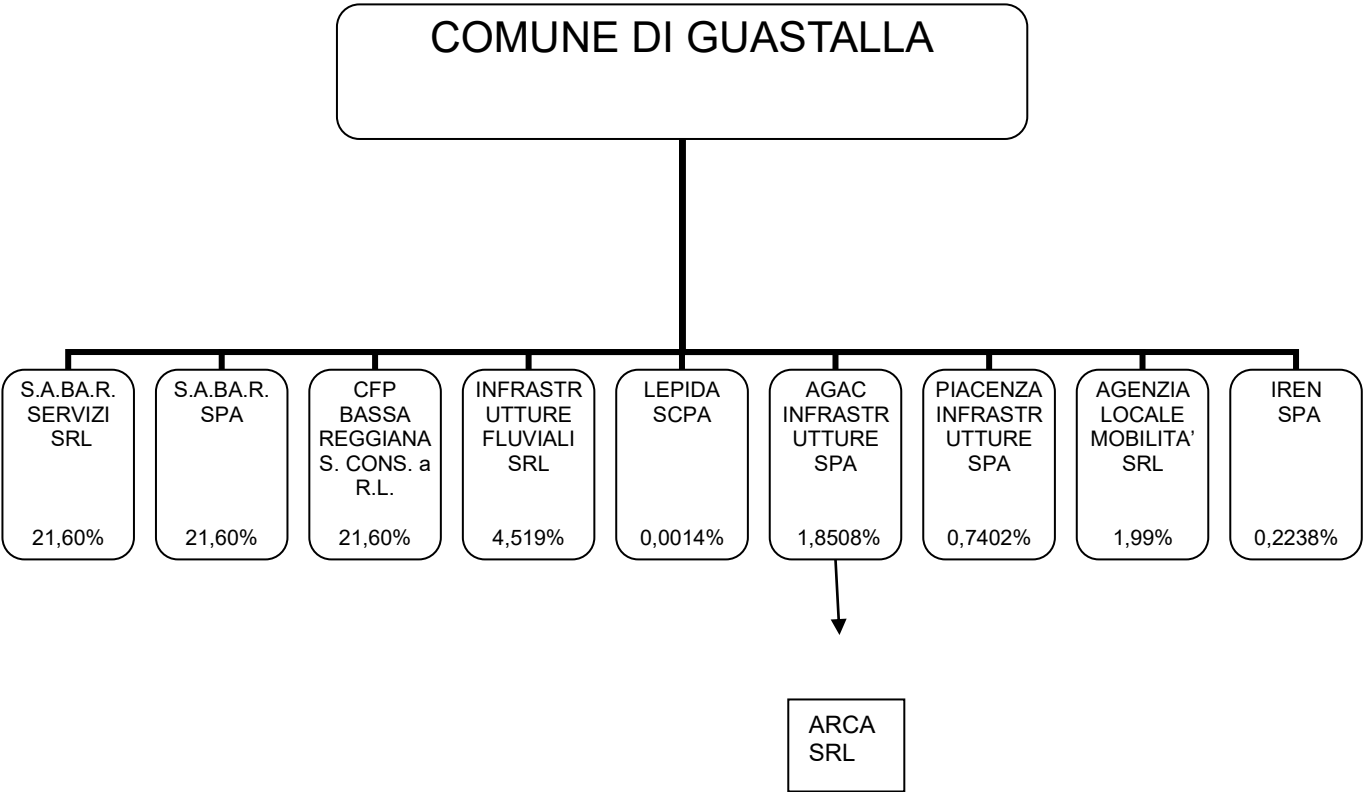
COMUNE DI GUASTALLA

S.A.BA.R. SERVIZI SRL

21,60%

S.A.BA.R. SPA

21,60%

CFP BASSA REGGIANA S. CONS. a R.L.

21,60%

INFRASTRUTTURE FLUVIALI SRL

4,519%

LEPIDA SCPA

0,0014%

AGAC INFRASTRUTTURE SPA

1,8508%

PIACENZA INFRASTRUTTURE SPA

0,7402%

AGENZIA LOCALE MOBILITA' SRL

1,99%

IREN SPA

0,2238%

ARCA SRL